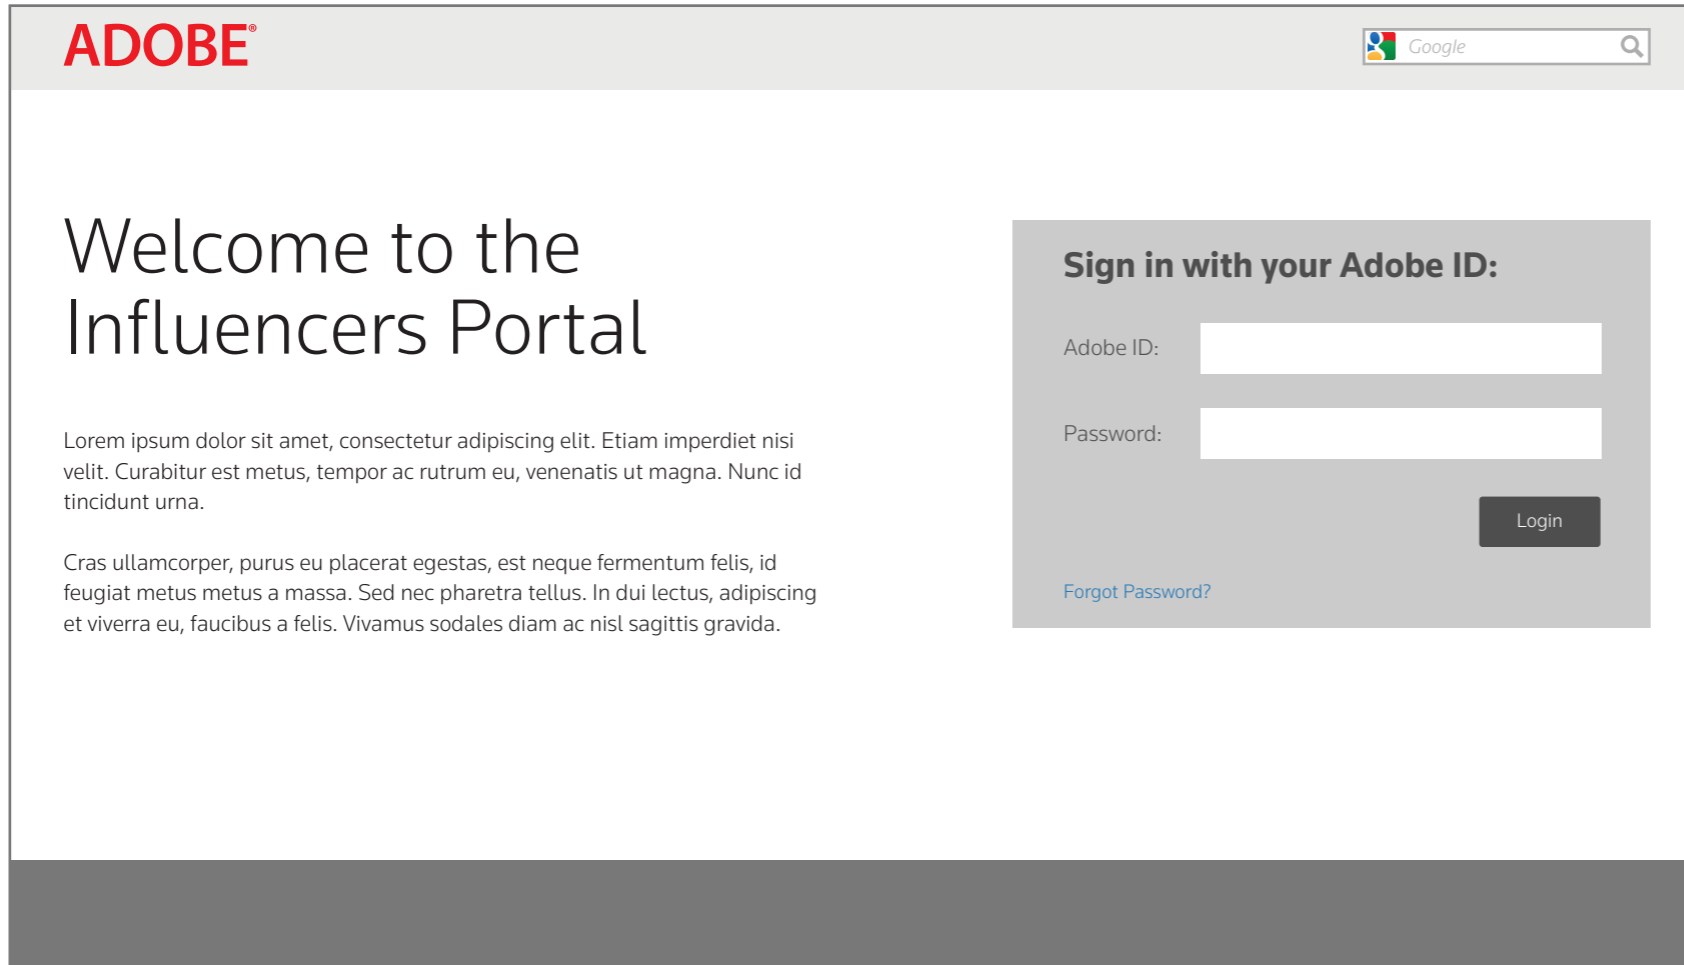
ADOBE®

Google

Welcome to the Influencers Portal

Lorem ipsum dolor sit amet, consectetur adipiscing elit. Etiam imperdiet nisi velit. Curabitur est metus, tempor ac rutrum eu, venenatis ut magna. Nunc id tincidunt urna.

Cras ullamcorper, purus eu placerat egestas, est neque fermentum felis, id feugiat metus metus a massa. Sed nec pharetra tellus. In dui lectus, adipiscing et viverra eu, faucibus a felis. Vivamus sodales diam ac nisl sagittis gravida.

Sign in with your Adobe ID:

Adobe ID:

Password:

Login

Forgot Password?